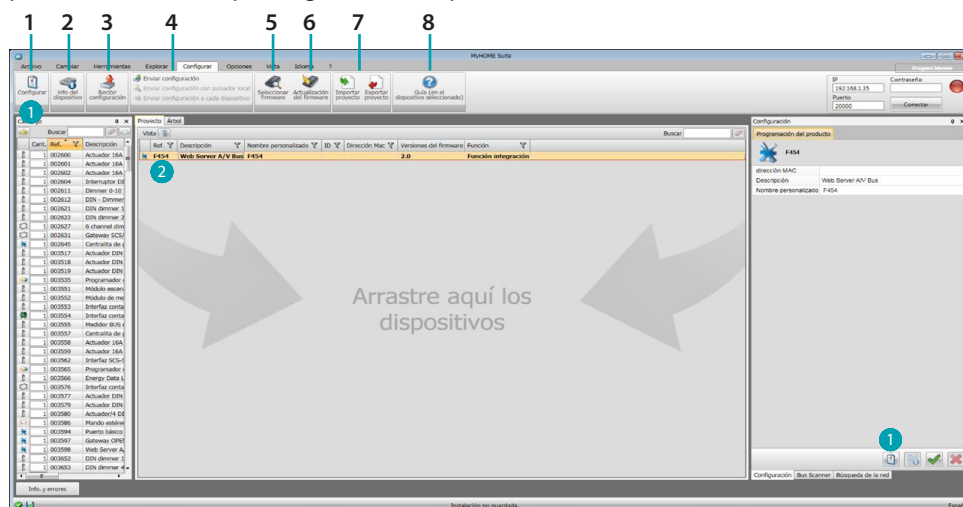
1 2 3 4 5 6 7 8

MyHOME Suite

Archivo Cambiar Herramientas Explorar Configurar Opciones Vista Idioma ?

Configurar | Info del dispositivo | Recibir configuración | Enviar configuración | Enviar configuración con pulsador local | Enviar configuración a cada dispositivo | Seleccionar firmware | Actualización del firmware | Importar proyecto | Exportar proyecto | Guía (en el dispositivo seleccionado)

IP 192.168.1.35 | Contraseña | Puerto 20000 | Conectar

Catálogo

Buscar

| Cant. | Ref. | Descripción |
|---|---|---|
| 1 | 002600 | Actuador 16A |
| 1 | 002601 | Actuador 16A |
| 1 | 002602 | Actuador 16A |
| 1 | 002604 | Interruptor DI |
| 1 | 002611 | Dimmer 0-10 |
| 1 | 002612 | DIN - Dimmer |
| 1 | 002621 | DIN dimmer 1 |
| 1 | 002622 | DIN dimmer 2 |
| 1 | 002627 | 6 channel dim |
| 1 | 002631 | Gateway SCS/ |
| 1 | 002645 | Centralita de |
| 1 | 003517 | Actuador DIN |
| 1 | 003518 | Actuador DIN |
| 1 | 003519 | Actuador DIN |
| 1 | 003535 | Programador |
| 1 | 003551 | Módulo escen |
| 1 | 003552 | Módulo de me |
| 1 | 003553 | Interfaz conta |
| 1 | 003554 | Interfaz conta |
| 1 | 003555 | Medidor BUS |
| 1 | 003557 | Centralita de |
| 1 | 003558 | Actuador 16A |
| 1 | 003559 | Actuador 16A |
| 1 | 003562 | Interfaz SCS- |
| 1 | 003565 | Programador |
| 1 | 003566 | Energy Data L |
| 1 | 003576 | Interfaz conta |
| 1 | 003577 | Actuador DIN |
| 1 | 003579 | Actuador DIN |
| 1 | 003580 | Actuador/4 DI |
| 1 | 003586 | Mando esblre |
| 1 | 003594 | Puerto básico |
| 1 | 003597 | Gateway OPEI |
| 1 | 003598 | Web Server A |
| 1 | 003652 | DIN dimmer 1 |
| 1 | 003653 | DIN dimmer 4 |

Proyecto Árbol

Vista | Buscar

| Ref. | Descripción | Nombre personalizado | ID | Dirección Mac | Versiones del firmware | Función |
|---|---|---|---|---|---|---|
| F454 | Web Server A/V Bus | F454 | | | 2.0 | Función integración |

2

Arrastre aquí los dispositivos

Configuración

Programación del producto

F454

| dirección MAC | |
|---|---|
| Descripción | Web Server A/V Bus |
| Nombre personalizado | F454 |

1

Configuración Bus Scanner Búsqueda de la red

Info. y errores

Instalación no guardada